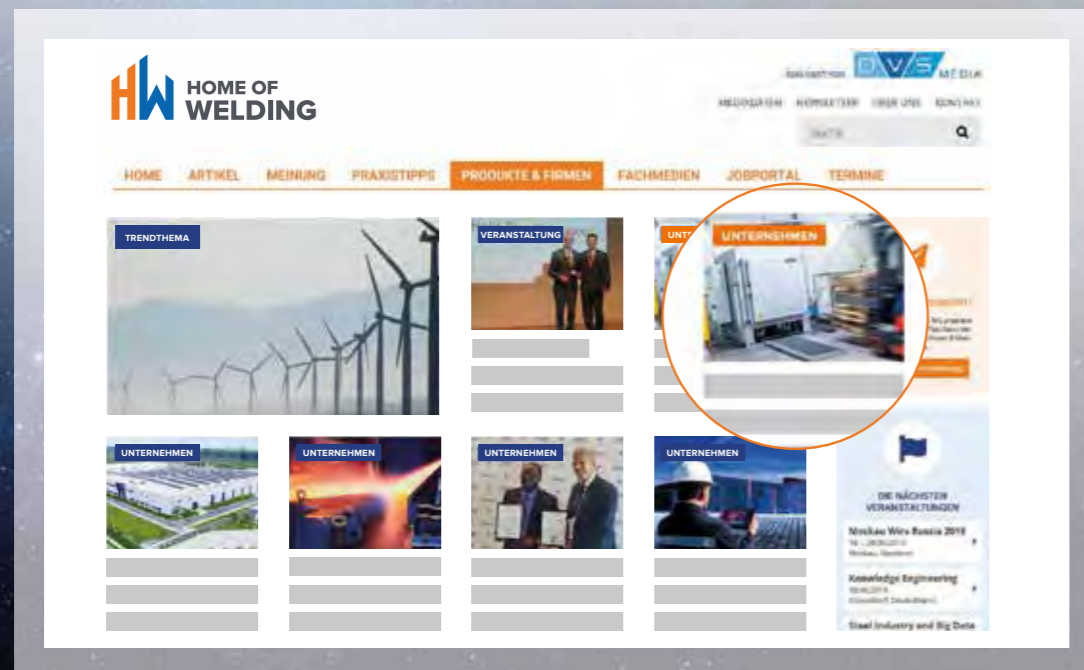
HW HOME OF WELDING

DVS MEDIA

MEDIADATEN NEWSLETTER ÜBER UNS KONTAKT

HOME ARTIKEL MEINUNG PRAXISTIPPS PRODUKTE & FIRMEN FACHMEDIEN JOBPORTAL TERMINE

TRENDTHEMA

VERANSTALTUNG

UNTERNEHMEN

UNTERNEHMEN

UNTERNEHMEN

UNTERNEHMEN

UNTERNEHMEN

DIE NÄCHSTEN VERANSTALTUNGEN

Moskau Wire Russia 2019

Knowledge Engineering

Steel Industry and Big Data